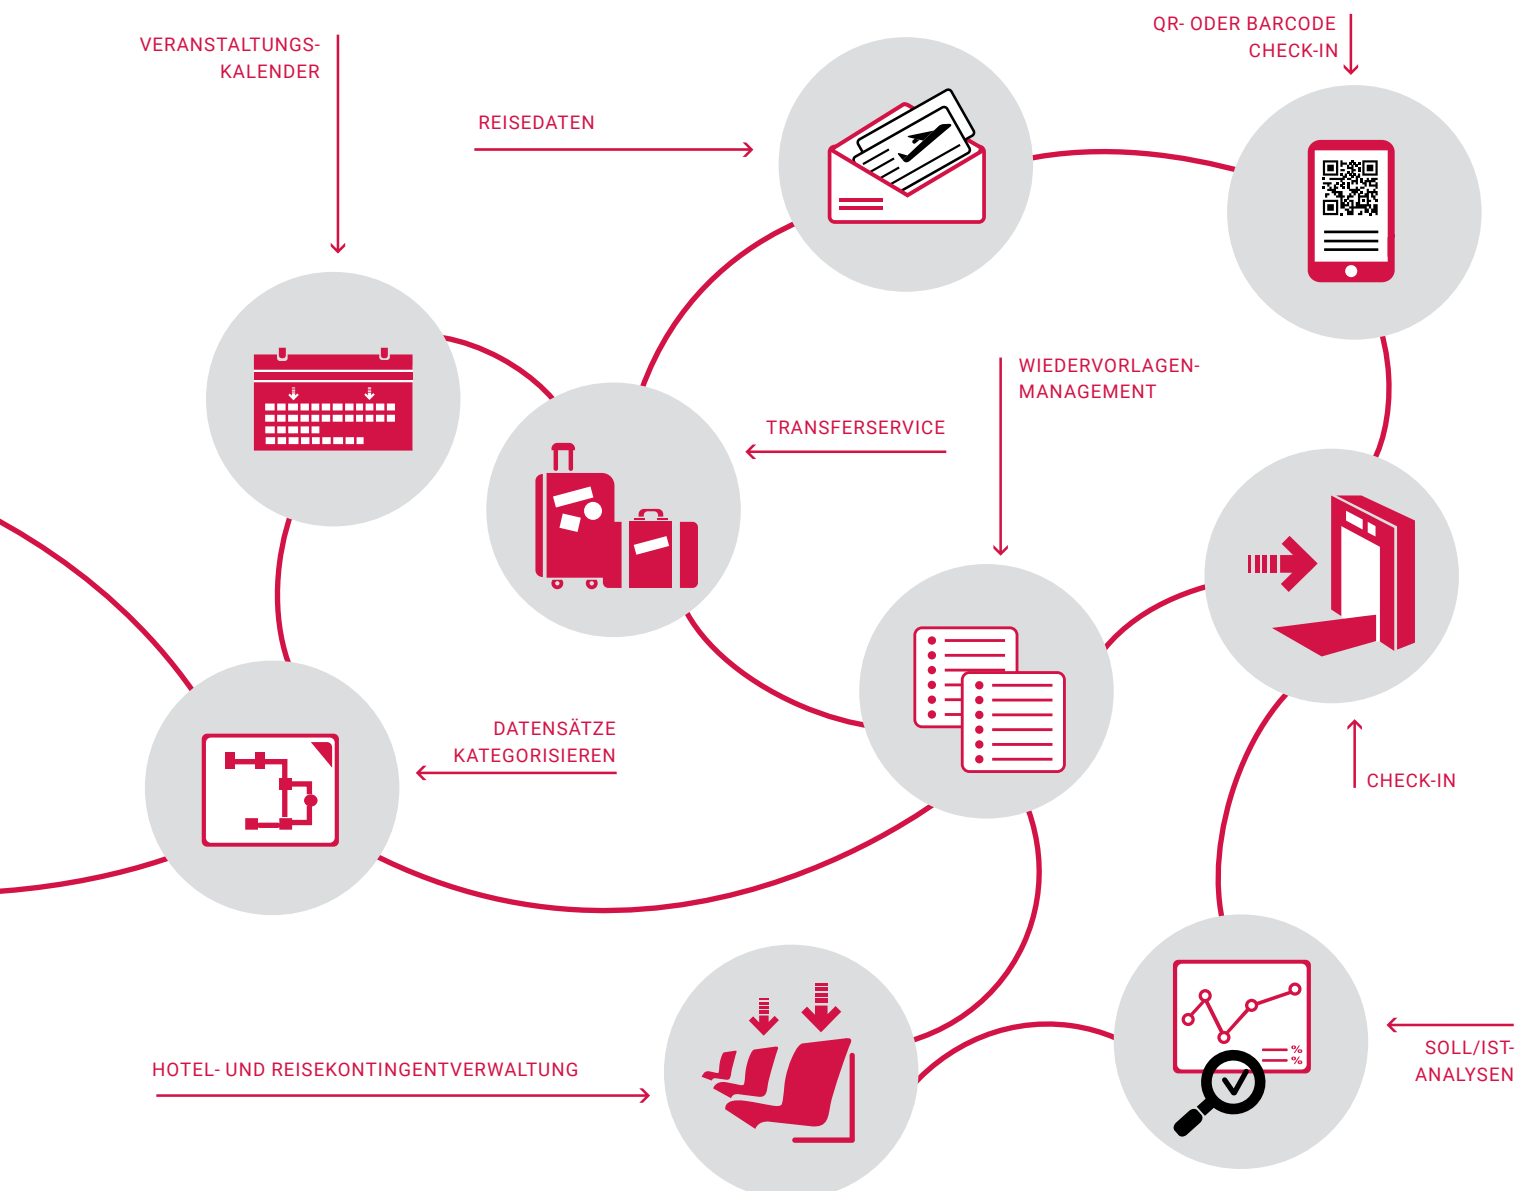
VERANSTALTUNGS-
KALENDER

REISEDATEN

QR- ODER BARCODE
CHECK-IN

WIEDERVORLAGEN-
MANAGEMENT

TRANSFERSERVICE

CHECK-IN

DATENSÄTZE
KATEGORISIEREN

%
%

HOTEL- UND REISEKONTINGENTVERWALTUNG

SOLL/IST-
ANALYSEN